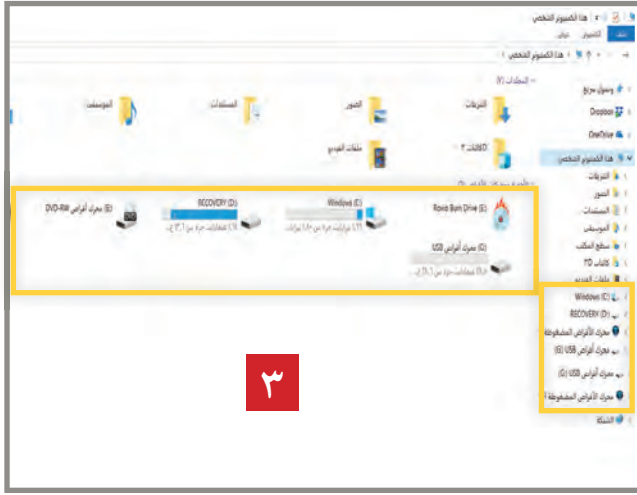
هذا الكمبيوتر الشخصي
ملف الكمبيوتر عرض
هذا الكمبيوتر الشخصي
المجلدات (٧)
وصول سريع
Dropbox
OneDrive
هذا الكمبيوتر الشخصي
التنزيلات
الصور
المستندات
الموسيقى
سطح المكتب
كائنات 3D
ملفات الفيديو
Windows (C:)
RECOVERY (D:)
محرك الأقراص المضغوطة
محرك أقراص USB (G:)
محرك أقراص USB (G:)
محرك الأقراص المضغوطة
الشبكة
التنزيلات
الصور
المستندات
الموسيقى
كائنات 3D
ملفات الفيديو
الأجهزة ومحركات الأقراص
Roxio Burn Drive (E:)
Windows (C:)
RECOVERY (D:)
محرك أقراص (E:) DVD-RW
محرك أقراص USB (G:)
٣